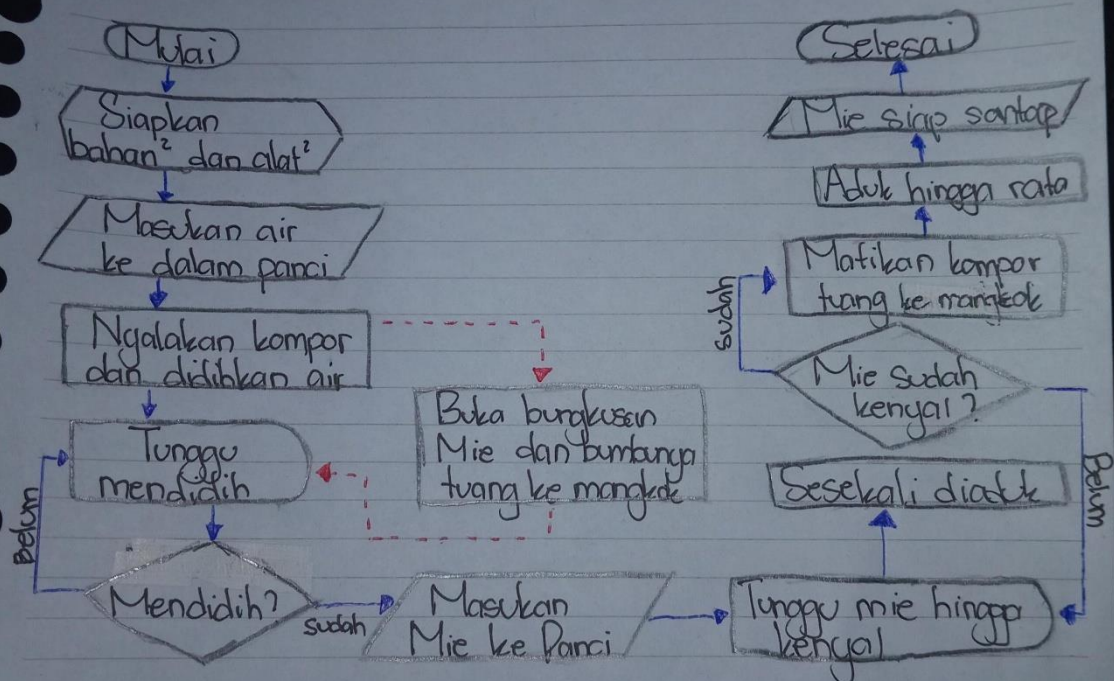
Mulai

Siapkan bahan² dan alat²

Masukan air ke dalam panci

Nyalakan kompor dan didihkan air

Tunggu mendidih

Belum

Mendidih?

sudah

Buka bungkusan Mie dan bumbunya tuang ke mangkok

Masukan Mie ke Panci

Tunggu mie hingga kenyal

Belum

Sesekali diaduk

Mie sudah kenyal?

sudah

Matikan kompor tuang ke mangkok

Aduk hingga rata

Mie siap santap

Selesai